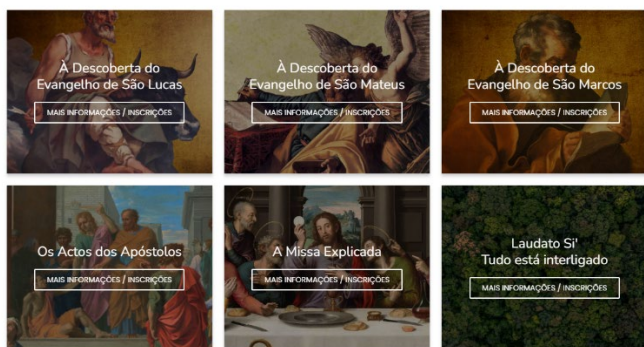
À Descoberta do Evangelho de São Lucas

MAIS INFORMAÇÕES / INSCRIÇÕES

À Descoberta do Evangelho de São Mateus

MAIS INFORMAÇÕES / INSCRIÇÕES

À Descoberta do Evangelho de São Marcos

MAIS INFORMAÇÕES / INSCRIÇÕES

Os Actos dos Apóstolos

MAIS INFORMAÇÕES / INSCRIÇÕES

A Missa Explicada

MAIS INFORMAÇÕES / INSCRIÇÕES

Laudato Si'
Tudo está interligado

MAIS INFORMAÇÕES / INSCRIÇÕES